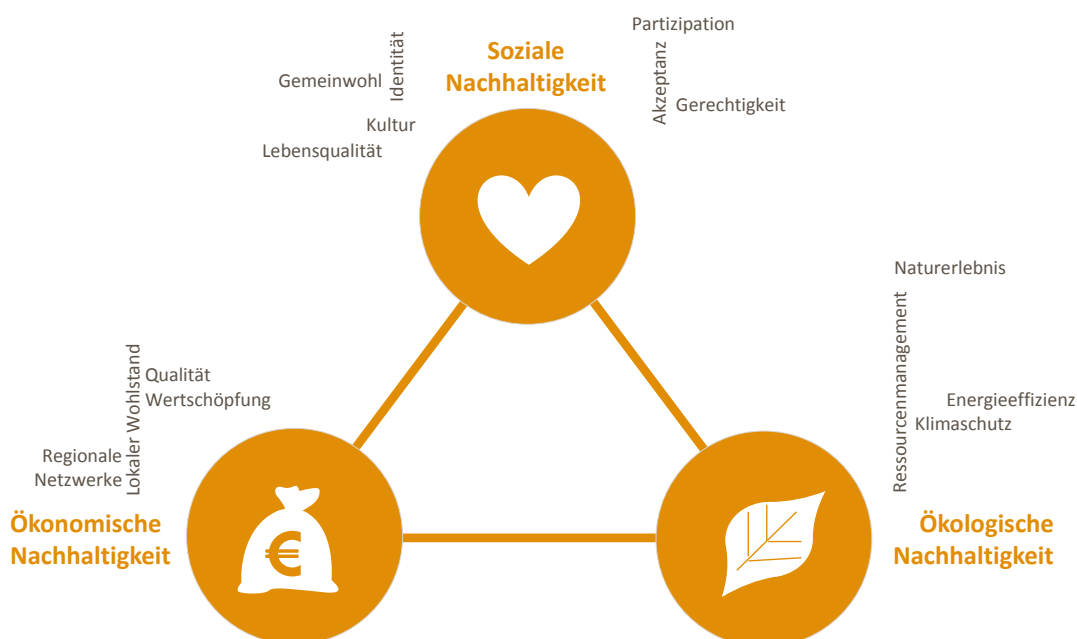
Soziale Nachhaltigkeit

Gemeinwohl
Identität
Kultur
Lebensqualität
Partizipation
Akzeptanz
Gerechtigkeit

Naturerlebnis
Ressourcenmanagement
Energieeffizienz
Klimaschutz

Lokaler Wohlstand
Qualität
Wertschöpfung
Regionale Netzwerke

Ökonomische Nachhaltigkeit

€

Ökologische Nachhaltigkeit